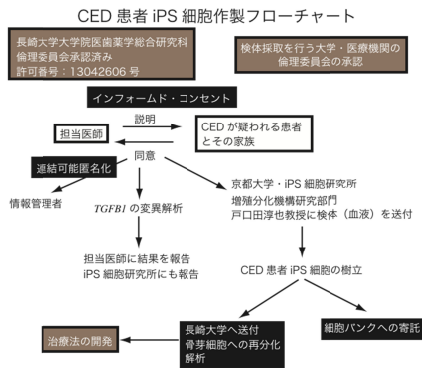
CED 患者 iPS 細胞作製フローチャート

長崎大学大学院医歯薬学総合研究科
倫理委員会承認済み
許可番号：13042606 号

検体採取を行う大学・医療機関の倫理委員会の承認

インフォームド・コンセント

説明

担当医師

CED が疑われる患者とその家族

同意

連結可能匿名化

情報管理者

*TGFB1* の変異解析

京都大学・iPS 細胞研究所
増殖分化機構研究部門
戸口田淳也教授に検体（血液）を送付

担当医師に結果を報告
iPS 細胞研究所にも報告

CED 患者 iPS 細胞の樹立

治療法の開発

長崎大学へ送付
骨芽細胞への再分化
解析

細胞バンクへの寄託